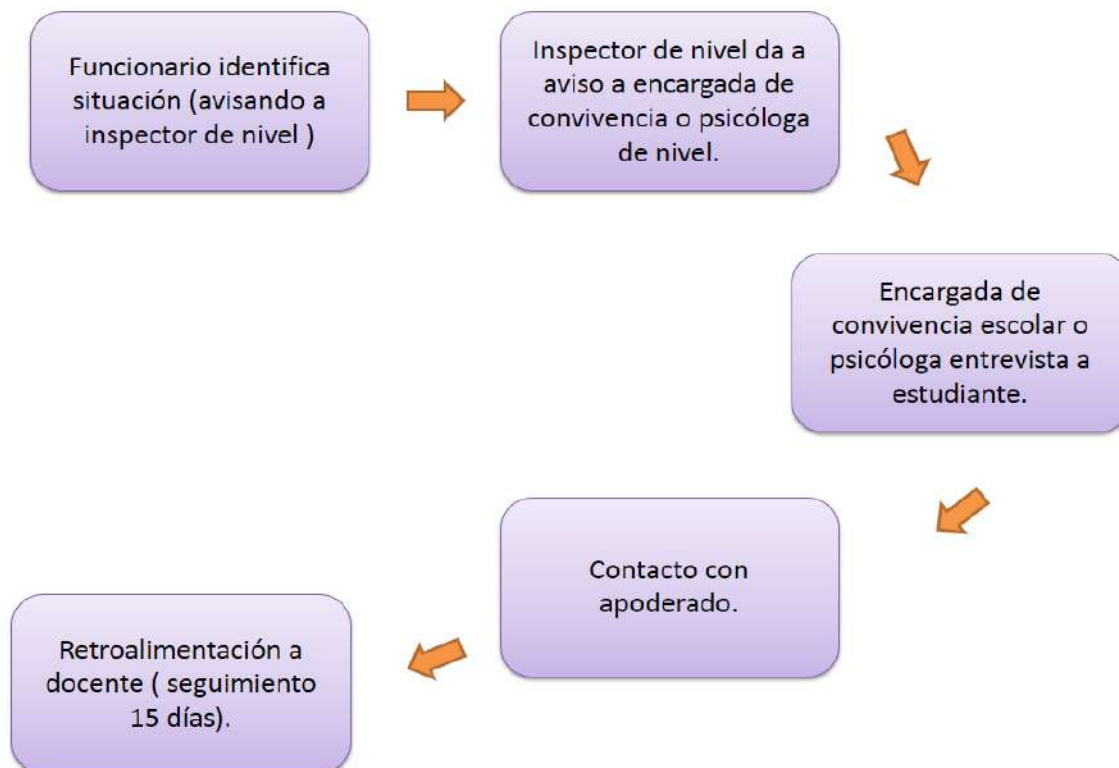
Funcionario identifica situación (avisando a inspector de nivel )

Inspector de nivel da a aviso a encargada de convivencia o psicóloga de nivel.

Encargada de convivencia escolar o psicóloga entrevista a estudiante.

Contacto con apoderado.

Retroalimentación a docente ( seguimiento 15 días).